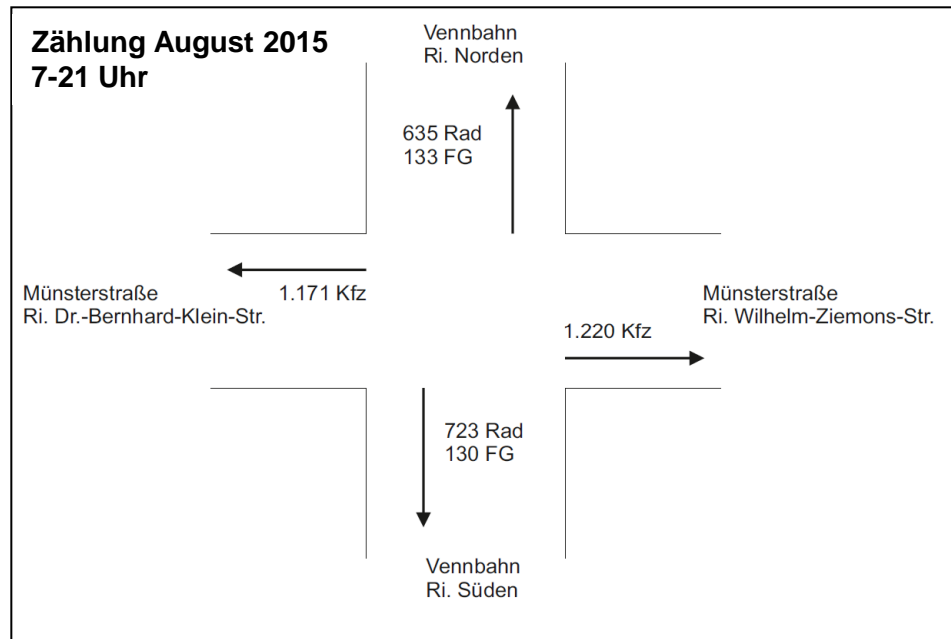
Zählung August 2015
7-21 Uhr

Vennbahn
Ri. Norden

635 Rad
133 FG

Münsterstraße
Ri. Dr.-Bernhard-Klein-Str.

1.171 Kfz

Münsterstraße
Ri. Wilhelm-Ziemons-Str.

1.220 Kfz

723 Rad
130 FG

Vennbahn
Ri. Süden